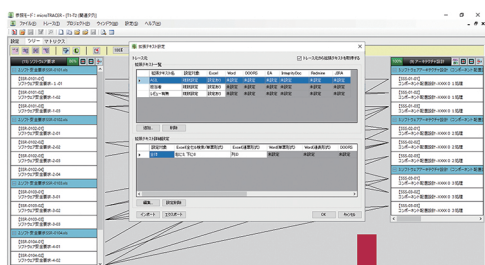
要求モード - microTRACER - [トレース(関連付け)]

ファイル(F) トレース(T) プロジェクト(P) ウィンドウ(W) 設定(S) ヘルプ(H)

詳細 ツリー マトリクス

[1]ソフトウェア要求

[SSR-0101-01] ソフトウェア要求要件-A-01

[SSR-0101-02] ソフトウェア要求要件-A-02

[SSR-0102-01] ソフトウェア要求要件-A-01

[SSR-0102-02] ソフトウェア要求要件-A-02

[SSR-0103-01] ソフトウェア要求要件-A-01

[SSR-0103-02] ソフトウェア要求要件-A-02

[SSR-0103-03] ソフトウェア要求要件-A-03

[SSR-0104-01] ソフトウェア要求要件-A-01

[SSR-0104-02] ソフトウェア要求要件-A-02

[SSR-0105-01] ソフトウェア要求要件-A-01

[SSR-0105-02] ソフトウェア要求要件-A-02

[SSR-0106-01] ソフトウェア要求要件-A-01

[SSR-0106-02] ソフトウェア要求要件-A-02

拡張テキスト設定

トレース元

トレース元の拡張テキストを使用する

拡張テキスト一覧

| 拡張テキスト名 | 項目種類 | Excel | Word | DOORS | EA | Enterprise Architect | Redmine | JIRA |
|---|---|---|---|---|---|---|---|---|
| 状態 | 複数行 | 設定済 | 未設定 | 未設定 | 未設定 | 未設定 | 未設定 | 未設定 |
| 担当者 | 複数行 | 設定済 | 未設定 | 未設定 | 未設定 | 未設定 | 未設定 | 未設定 |
| レビュー情報 | 複数行 | 設定済 | 未設定 | 未設定 | 未設定 | 未設定 | 未設定 | 未設定 |

追加 削除

拡張テキスト詳細設定

| 設定対象 | Excel[セル検索/範囲指定] | Excel[適用範囲] | Word[範囲指定] | Word[適用範囲] | DOORS |
|---|---|---|---|---|---|
| 状態 | 右に1 下に0 | R1 | | | |

編集 設定解除

インポート エクスポート

OK キャンセル

[1] アーキテクチャ設計

[SSS-01-01] コンポーネント処理詳細-X000-2 1 処理

[SSS-01-02] コンポーネント処理詳細-X000-2 2 処理

[SSS-01-03] コンポーネント処理詳細-X000-2 3 処理

[SSS-01-04] コンポーネント処理詳細-X000-2 4 処理

[SSS-02-01] コンポーネント処理詳細-X000-3 1 処理

[SSS-02-02] コンポーネント処理詳細-X000-3 2 処理

[SSS-03-01] コンポーネント処理詳細-X000-3 1 処理

[SSS-03-02] コンポーネント処理詳細-X000-3 2 処理

[SSS-03-03] コンポーネント処理詳細-X000-3 3 処理